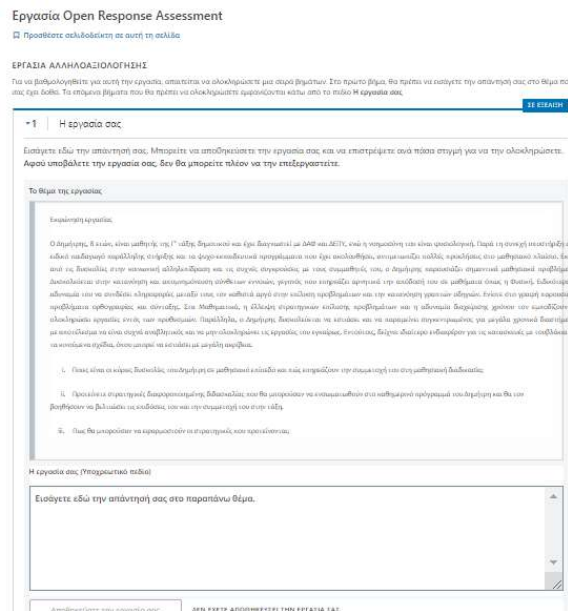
Εργασία Open Response Assessment

Προσθέστε σελιδοδείκτη σε αυτή τη σελίδα

ΕΡΓΑΣΙΑ ΑΛΛΗΛΟΑΞΙΟΛΟΓΗΣΗΣ

Για να βαθμολογηθείτε για αυτή την εργασία, απαιτείται να ολοκληρώσετε μια σειρά βημάτων. Στο πρώτο βήμα, θα πρέπει να εισάγετε την απάντησή σας στο θέμα πο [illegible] σας έχει δοθεί. Τα επόμενα βήματα που θα πρέπει να ολοκληρώσετε εμφανίζονται κάτω από το πεδίο Η εργασία σας.

ΣΕ ΕΞΕΛΙΞΗ

1 Η εργασία σας

Εισάγετε εδώ την απάντησή σας. Μπορείτε να αποθηκεύσετε την εργασία σας και να επιστρέψετε ανά πάσα στιγμή για να την ολοκληρώσετε. Αφού υποβάλετε την εργασία σας, δεν θα μπορείτε πλέον να την επεξεργαστείτε.

Το θέμα της εργασίας

Εκφώνηση εργασίας

Ο Δημήτρης, 8 ετών, είναι μαθητής της Γ' τάξης Δημοτικού και έχει διαγνωστεί με ΔΑΦ και ΔΕΠΥ, ενώ η νοημοσύνη του είναι φυσιολογική. Παρά τη συνεχή υποστήριξη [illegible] ειδικό παιδαγωγό παράλληλης στήριξης και τα ψυχο-εκπαιδευτικά προγράμματα που έχει ακολουθήσει, αντιμετωπίζει πολλές προκλήσεις στο μαθησιακό πλαίσιο, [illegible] από τις δυσκολίες στην κοινωνική αλληλεπίδραση και τις συχνές συγκρούσεις με τους συμμαθητές του, ο Δημήτρης παρουσιάζει σημαντικά μαθησιακά προβλήμ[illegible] Δυσκολεύεται στην κατανόηση και απομνημόνευση σύνθετων εννοιών, γεγονός που επηρεάζει αρνητικά την απόδοσή του σε μαθήματα όπως η Φυσική. Ειδικότερ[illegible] αδυναμία του να συνδέσει πληροφορίες μεταξύ τους, καθώς αυτό στην επίλυση προβλημάτων και την κατανόηση γραπτών οδηγιών. Έντονη στη γραφή καρπού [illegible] προβλήματα ορθογραφίας και σύνταξης. Στα Μαθηματικά, η έλλειψη στρατηγικών επίλυσης προβλημάτων και η αδυναμία διαχείρισης χρόνου τον εμποδίζουν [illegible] ολοκληρώσει εργασίες εντός των προθεσμιών. Παράλληλα, ο Δημήτρης δυσκολεύεται να κατανοεί και να παραμένει συγκεντρωμένος για μεγάλα χρονικά διαστήμα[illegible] με αποτέλεσμα να είναι συχνά αποσπάσιμος και να μην ολοκληρώνει τις εργασίες του εγκαίρως. Ενισχύει, δείχνει ιδιαίτερο ενδιαφέρον για τα κατασκευές με τουβλάκια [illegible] να κατανοεί τα σχέδια, όπου μπορεί να κατασκευάζει με μεγάλη ακρίβεια.

i. Ποιες είναι οι κύριες δυσκολίες υποδηλώνει σε μαθησιακό επίπεδο και πώς επηρεάζουν την συμμετοχή του στη μαθησιακή διαδικασία;

ii. Προτείνετε στρατηγικές διαφοροποιημένης διδασκαλίας που θα μπορούσαν να ενσωματωθούν στο καθημερινό πρόγραμμα του Δημήτρη και θα τον βοηθήσουν να βελτιώσει τις επιδόσεις του και την συμμετοχή του στην τάξη.

iii. Πώς θα μπορούσατε να εφαρμοστούν οι στρατηγικές που προτείνεται;

Η εργασία σας (Υποχρεωτικό πεδίο)

Εισάγετε εδώ την απάντησή σας στο παραπάνω θέμα.

Αποθηκεύστε την εργασία σας

ΔΕΝ ΕΧΕΤΕ ΑΠΟΘΗΚΕΥΣΕΙ ΤΗΝ ΕΡΓΑΣΙΑ ΣΑΣ